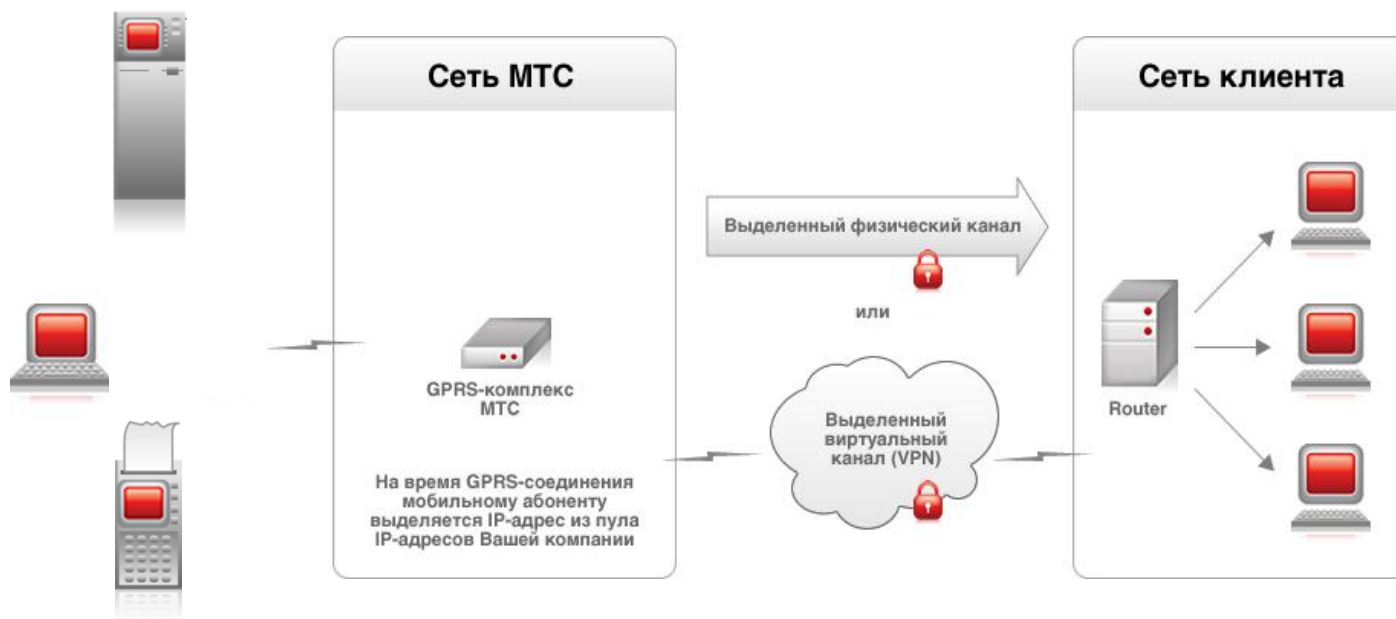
Сеть МТС

GPRS-комплекс МТС

На время GPRS-соединения мобильному абоненту выделяется IP-адрес из пула IP-адресов Вашей компании

Выделенный физический канал

или

Выделенный виртуальный канал (VPN)

Сеть клиента

Router